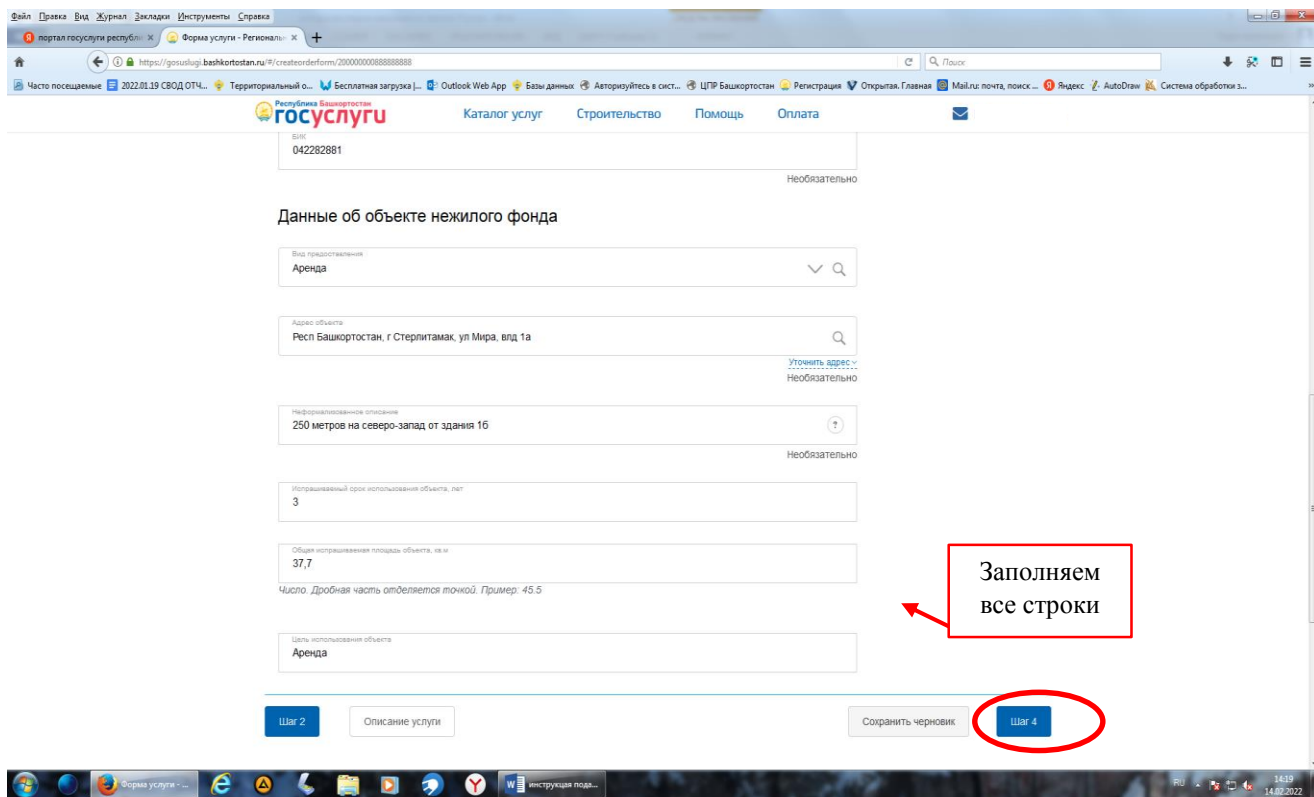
Файл Правка Вид Журнал Закладки Инструменты Справка

портал госуслуги республ × Форма услуги - Региональ × +

https://gosuslugi.bashkortostan.ru/#/createorderform/200000000888888888

Поиск

Часто посещаемые 2022.01.19 СВОД ОТЧ... Территориальный о... Бесплатная загрузка |... Outlook Web App Базы данных Авторизуйтесь в сист... ЦПР Башкортостан Регистрация Открытая. Главная Mail.ru: почта, поиск ... Яндекс AutoDraw Система обработки з...

Республика Башкортостан госуслуги Каталог услуг Строительство Помощь Оплата

БИК
042282881

Необязательно

Данные об объекте нежилого фонда

Вид предоставления
Аренда

Адрес объекта
Респ Башкортостан, г Стерлитамак, ул Мира, влд 1а

Уточнить адрес
Необязательно

Неформализованное описание
250 метров на северо-запад от здания 1б

Необязательно

Испрашиваемый срок использования объекта, лет
3

Общая испрашиваемая площадь объекта, кв.м
37,7

Число. Дробная часть отделяется точкой. Пример: 45.5

Цель использования объекта
Аренда

Заполняем все строки

Шаг 2 Описание услуги Сохранить черновик Шаг 4

Форма услуги - ... инструкция пода...

RU 14:19 14.02.2022